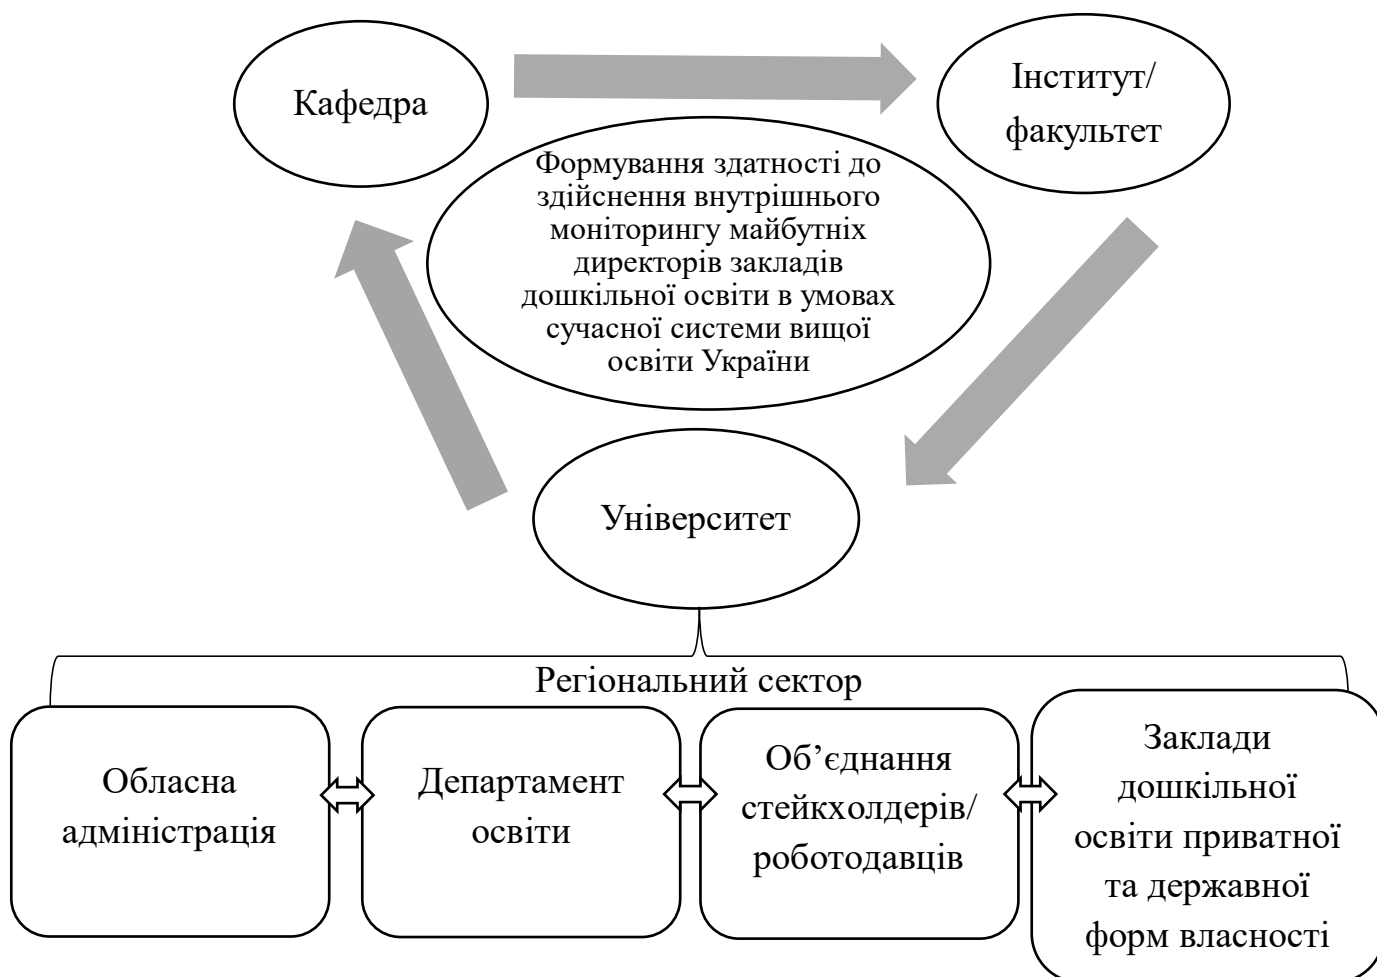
Кафедра

Інститут/ факультет

Формування здатності до здійснення внутрішнього моніторингу майбутніх директорів закладів дошкільної освіти в умовах сучасної системи вищої освіти України

Університет

Регіональний сектор

Обласна адміністрація

Департамент освіти

Об’єднання стейкхолдерів/ роботодавців

Заклади дошкільної освіти приватної та державної форм власності